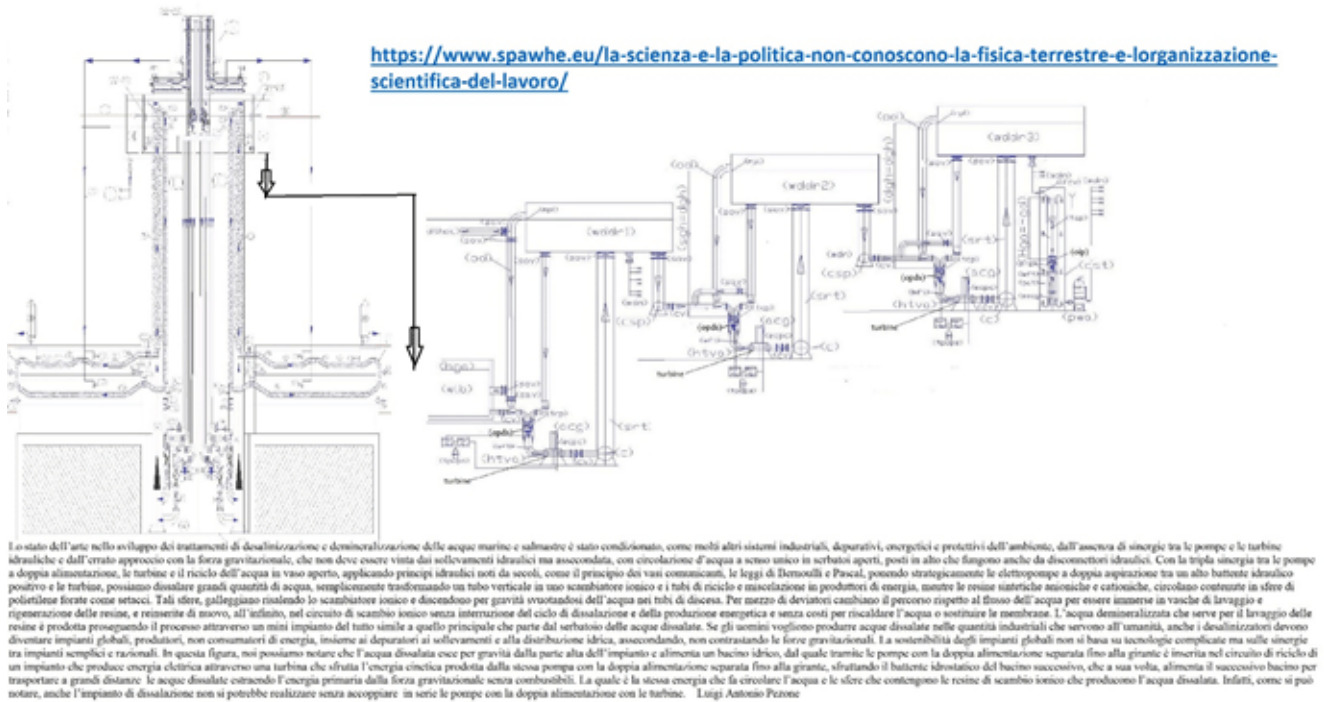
https://www.spawhe.eu/la-scienza-e-la-politica-non-conoscono-la-fisica-terrestre-e-lorganizzazione-scientifica-del-lavoro/

(wddr1)

(wddr2)

(wddr3)

(csp)

(crt)

(ccg)

(htvo)

(c)

(opds)

turbine

(pwo)

(cst)

(wdp)

(bgo)

Lo stato dell'arte nello sviluppo dei trattamenti di desalinizzazione e demineralizzazione delle acque marine e salmastre è stato condizionato, come molti altri sistemi industriali, depurativi, energetici e protettivi dell'ambiente, dall'assenza di sinergie tra le pompe e le turbine idrauliche e dall'errato approccio con la forza gravitazionale, che non deve essere vinta dai sollevamenti idraulici ma assecondata, con circolazione d'acqua a senso unico in serbatoi aperti, posti in alto che fungono anche da disconnettori idraulici. Con la tripla sinergia tra le pompe a doppia alimentazione, le turbine e il riciclo dell'acqua in vaso aperto, applicando principi idraulici noti da secoli, come il principio dei vasi comunicanti, le leggi di Bernoulli e Pascal, ponendo strategicamente le elettropompe a doppia aspirazione tra un alto battente idraulico positivo e le turbine, possiamo dissalare grandi quantità di acqua, semplicemente trasformando un tubo verticale in uno scambiatore ionico e i tubi di riciclo e miscelazione in produttori di energia, mentre le resine sintetiche anioniche e cationiche, circolano contenute in sfere di polietilene forate come setacci. Tali sfere, galleggiano risalendo lo scambiatore ionico e discendono per gravità svuotandosi dell'acqua nei tubi di discesa. Per mezzo di deviatori cambiano il percorso rispetto al flusso dell'acqua per essere immerse in vasche di lavaggio e rigenerazione delle resine, e reinserite di nuovo, all'infinito, nel circuito di scambio ionico senza interruzione del ciclo di dissalazione e della produzione energetica e senza costi per riscaldare l'acqua o sostituire le membrane. L'acqua demineralizzata che serve per il lavaggio delle resine è prodotta proseguendo il processo attraverso un mini impianto del tutto simile a quello principale che parte dal serbatoio delle acque dissalate. Se gli uomini vogliono produrre acque dissalate nelle quantità industriali che servono all'umanità, anche i desalinizzatori devono diventare impianti globali, produttori, non consumatori di energia, insieme ai depuratori ai sollevamenti e alla distribuzione idrica, assecondando, non contrastando le forze gravitazionali. La sostenibilità degli impianti globali non si basa su tecnologie complicate ma sulle sinergie tra impianti semplici e razionali. In questa figura, noi possiamo notare che l'acqua dissalata esce per gravità dalla parte alta dell'impianto e alimenta un bacino idrico, dal quale tramite le pompe con la doppia alimentazione separata fino alla girante è inserita nel circuito di riciclo di un impianto che produce energia elettrica attraverso una turbina che sfrutta l'energia cinetica prodotta dalla stessa pompa con la doppia alimentazione separata fino alla girante, sfruttando il battente idrostatico del bacino successivo, che a sua volta, alimenta il successivo bacino per trasportare a grandi distanze le acque dissalate estraendo l'energia primaria dalla forza gravitazionale senza combustibili. La quale è la stessa energia che fa circolare l'acqua e le sfere che contengono le resine di scambio ionico che producono l'acqua dissalata. Infatti, come si può notare, anche l'impianto di dissalazione non si potrebbe realizzare senza accoppiare in serie le pompe con la doppia alimentazione con le turbine. Luigi Antonio Pezone